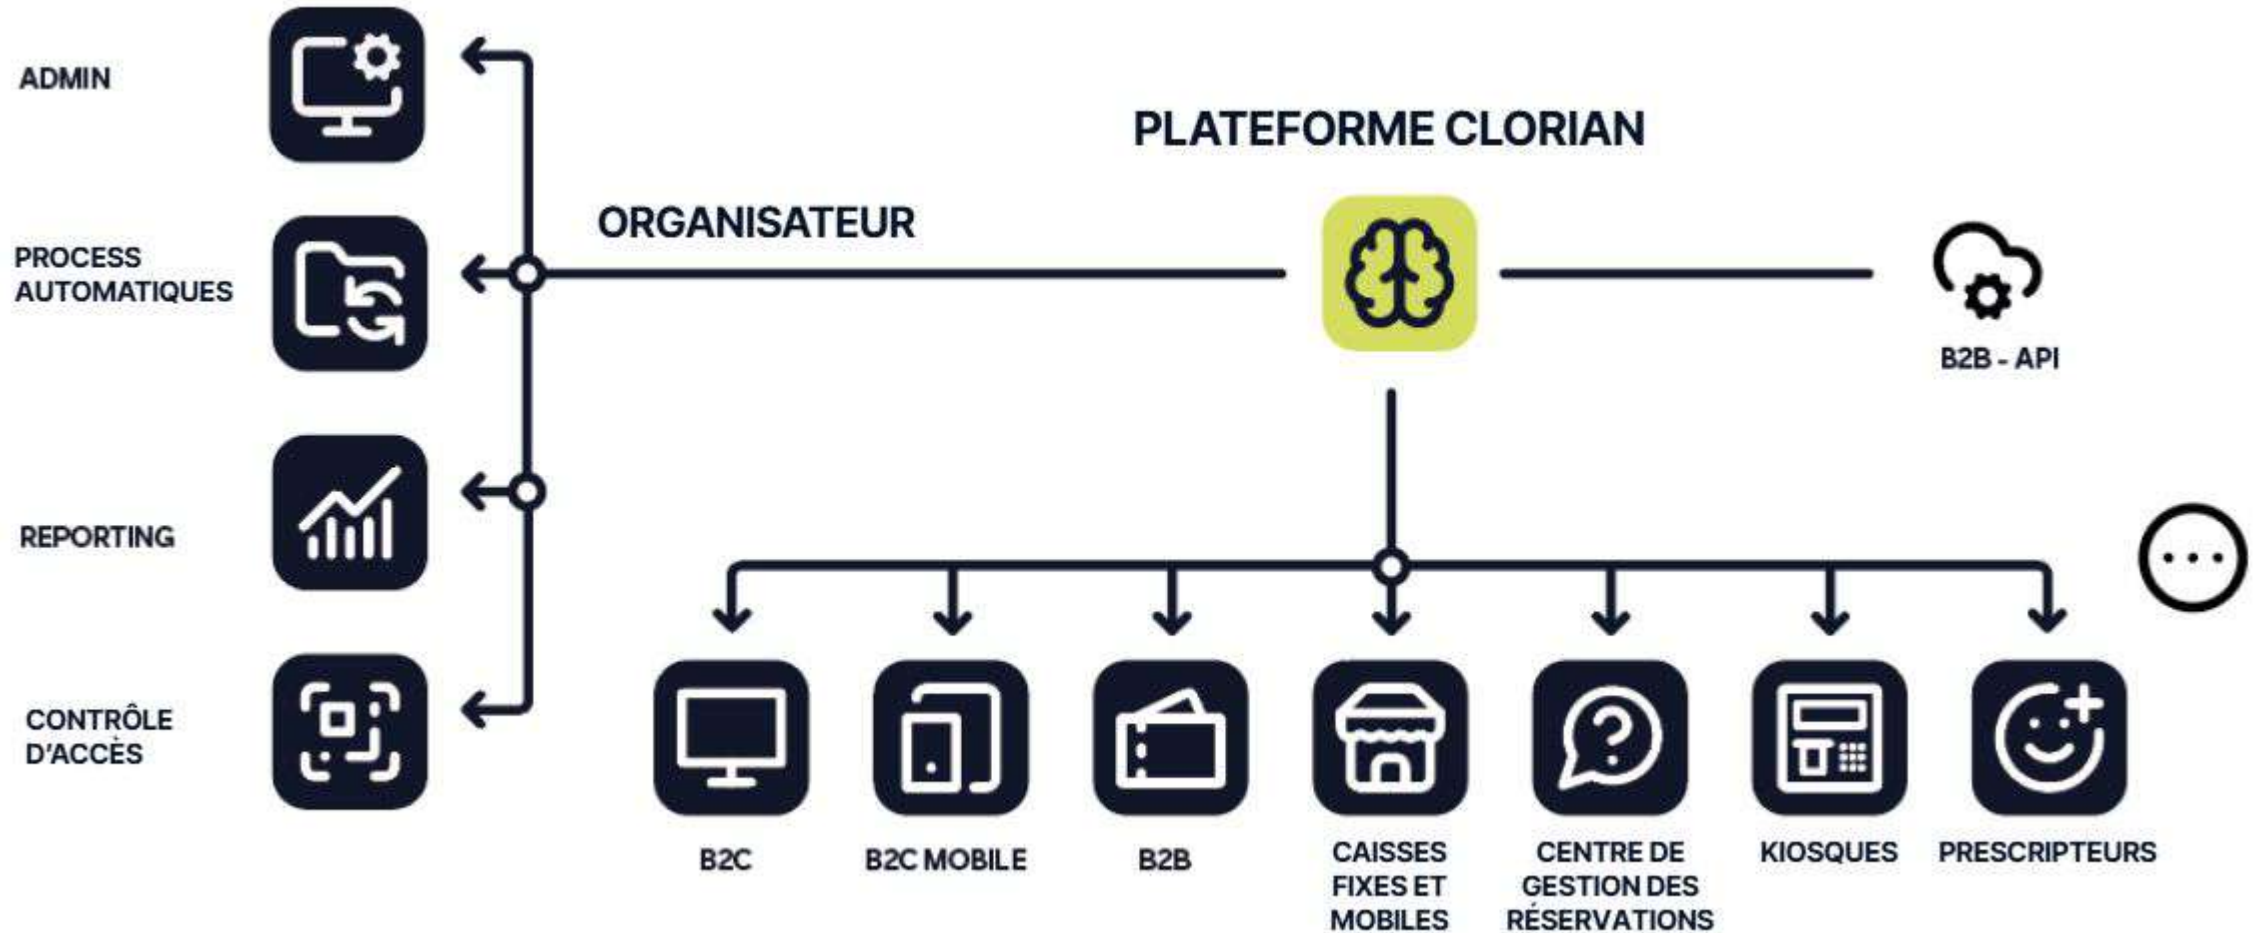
ADMIN

PROCESS AUTOMATIQUES

REPORTING

CONTRÔLE D'ACCÈS

PLATEFORME CLORIAN

ORGANISATEUR

B2B - API

B2C

B2C MOBILE

B2B

CAISSES FIXES ET MOBILES

CENTRE DE GESTION DES RÉSERVATIONS

KIOSQUES

PRESCRIPTEURS